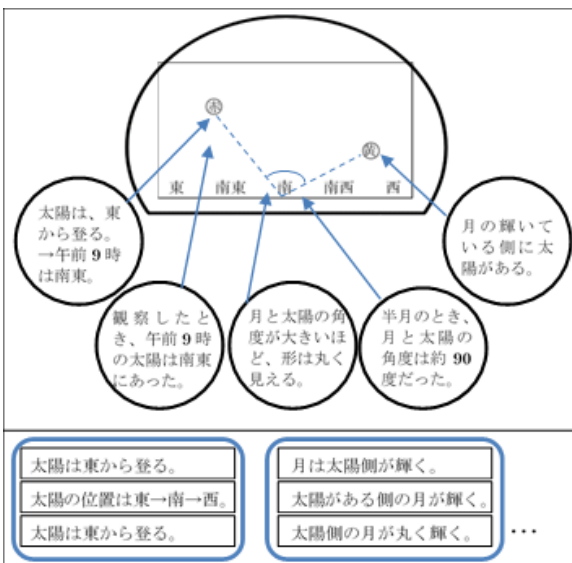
赤

黄

東　南東　南　南西　西

太陽は、東から登る。→午前９時は南東。

観察したとき、午前９時の太陽は南東にあった。

月と太陽の角度が大きいほど、形は丸く見える。

半月のとき、月と太陽の角度は約９０度だった。

月の輝いている側に太陽がある。

太陽は東から登る。

太陽の位置は東→南→西。

太陽は東から登る。

月は太陽側が輝く。

太陽がある側の月が輝く。

太陽側の月が丸く輝く。

…